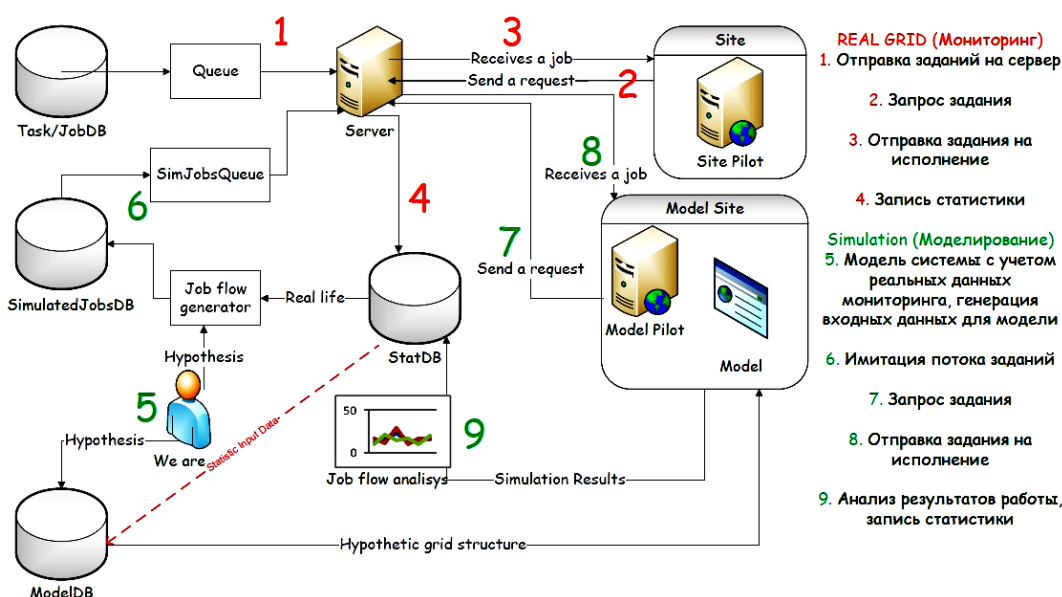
Task/JobDB

Queue

1

Server

3

Receives a job

Send a request

2

Site

Site Pilot

SimJobsQueue

6

SimulatedJobsDB

8

Receives a job

4

7

Send a request

Model Site

Model Pilot

Model

Job flow generator

Real life

StatDB

Hypothesis

5

We are

Statistic Input Data

Hypothesis

50

0

9

Job flow analisys

Simulation Results

ModelDB

Hypothetic grid structure

REAL GRID (Мониторинг)
1. Отправка заданий на сервер

2. Запрос задания

3. Отправка задания на исполнение

4. Запись статистики

Simulation (Моделирование)
5. Модель системы с учетом реальных данных мониторинга, генерация входных данных для модели

6. Имитация потока заданий

7. Запрос задания

8. Отправка задания на исполнение

9. Анализ результатов работы, запись статистики